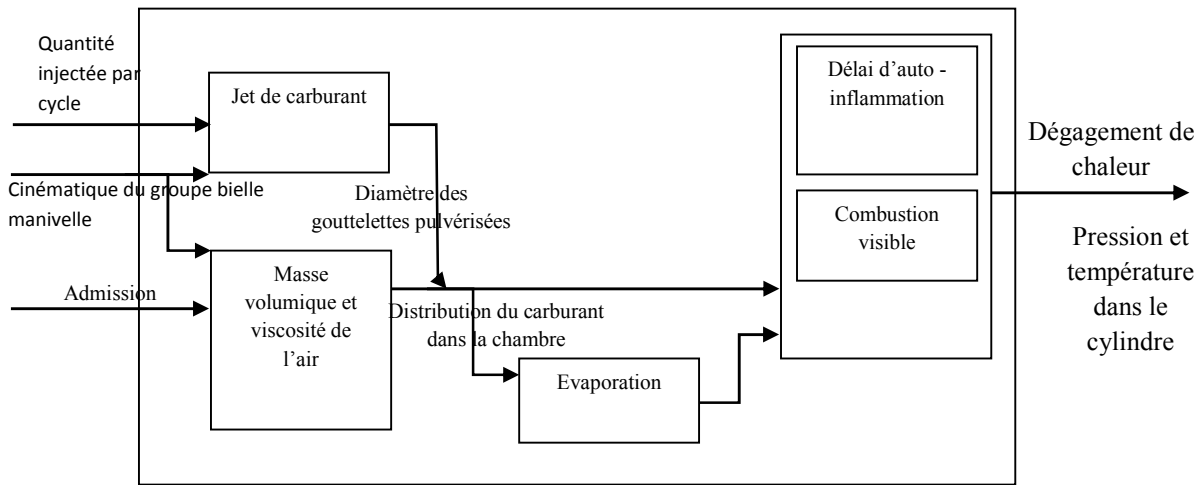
Quantité injectée par cycle

Jet de carburant

Cinématique du groupe bielle manivelle

Diamètre des gouttelettes pulvérisées

Admission

Masse volumique et viscosité de l'air

Distribution du carburant dans la chambre

Evaporation

Délai d'auto - inflammation

Combustion visible

Dégagement de chaleur

Pression et température dans le cylindre